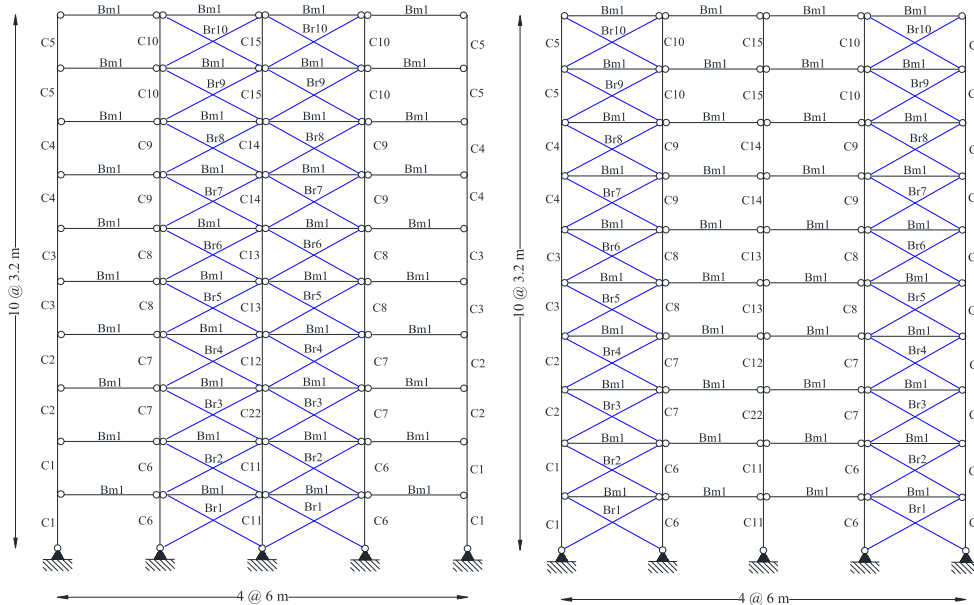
Bm1 Bm1 Bm1 Bm1
C5 C10 Br10 C15 Br10 C10 C5
Bm1 Bm1 Bm1 Bm1
C5 C10 Br9 C15 Br9 C10 C5
Bm1 Bm1 Bm1 Bm1
C4 C9 Br8 C14 Br8 C9 C4
Bm1 Bm1 Bm1 Bm1
C4 C9 Br7 C14 Br7 C9 C4
Bm1 Bm1 Bm1 Bm1
C3 C8 Br6 C13 Br6 C8 C3
Bm1 Bm1 Bm1 Bm1
C3 C8 Br5 C13 Br5 C8 C3
Bm1 Bm1 Bm1 Bm1
C2 C7 Br4 C12 Br4 C7 C2
Bm1 Bm1 Bm1 Bm1
C2 C7 Br3 C22 Br3 C7 C2
Bm1 Bm1 Bm1 Bm1
C1 C6 Br2 C11 Br2 C6 C1
Bm1 Bm1 Bm1 Bm1
C1 C6 Br1 C11 Br1 C6 C1
10 @ 3.2 m
4 @ 6 m

Bm1 Bm1 Bm1 Bm1
C5 Br10 C10 C15 C10 Br10 C
Bm1 Bm1 Bm1 Bm1
C5 Br9 C10 C15 C10 Br9 C
Bm1 Bm1 Bm1 Bm1
C4 Br8 C9 C14 C9 Br8 C
Bm1 Bm1 Bm1 Bm1
C4 Br7 C9 C14 C9 Br7 C
Bm1 Bm1 Bm1 Bm1
C3 Br6 C8 C13 C8 Br6 C
Bm1 Bm1 Bm1 Bm1
C3 Br5 C8 C13 C8 Br5 C
Bm1 Bm1 Bm1 Bm1
C2 Br4 C7 C12 C7 Br4 C
Bm1 Bm1 Bm1 Bm1
C2 Br3 C7 C22 C7 Br3 C
Bm1 Bm1 Bm1 Bm1
C1 Br2 C6 C11 C6 Br2 C
Bm1 Bm1 Bm1 Bm1
C1 Br1 C6 C11 C6 Br1 C
10 @ 3.2 m
4 @ 6 m